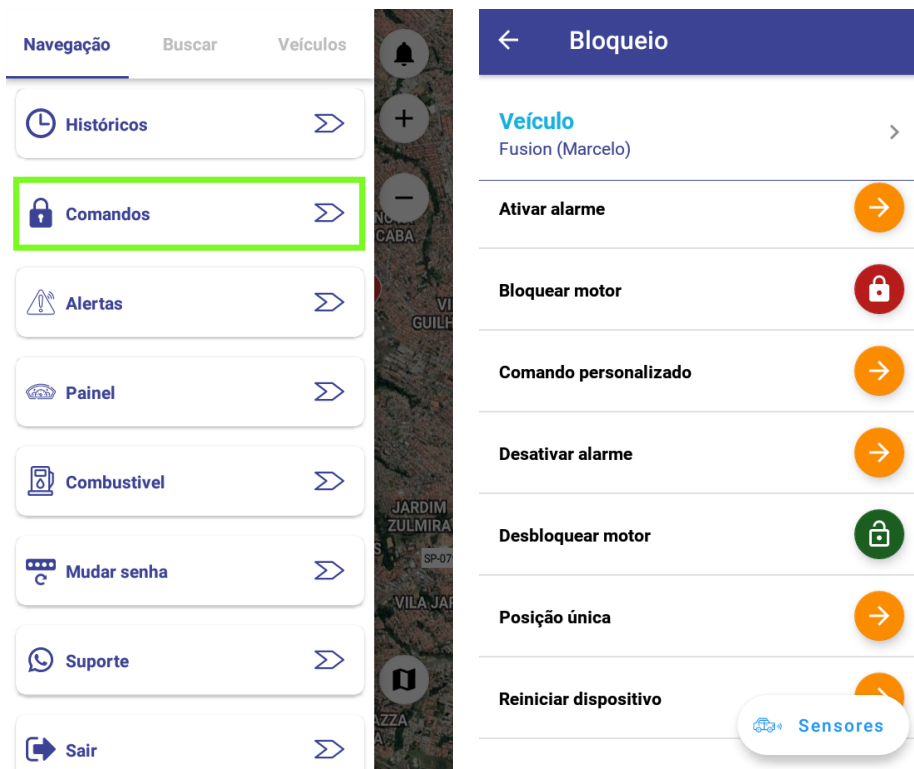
Navegação Buscar Veículos

Históricos

Comandos

Alertas

Painel

Combustivel

Mudar senha

Suporte

Sair

NO
CABA
VI
GUILH
JARDIM
ZULMIRA
SP-07
VILA JA
AZZA

Bloqueio

Veículo
Fusion (Marcelo)

Ativar alarme

Bloquear motor

Comando personalizado

Desativar alarme

Desbloquear motor

Posição única

Reiniciar dispositivo

Sensores